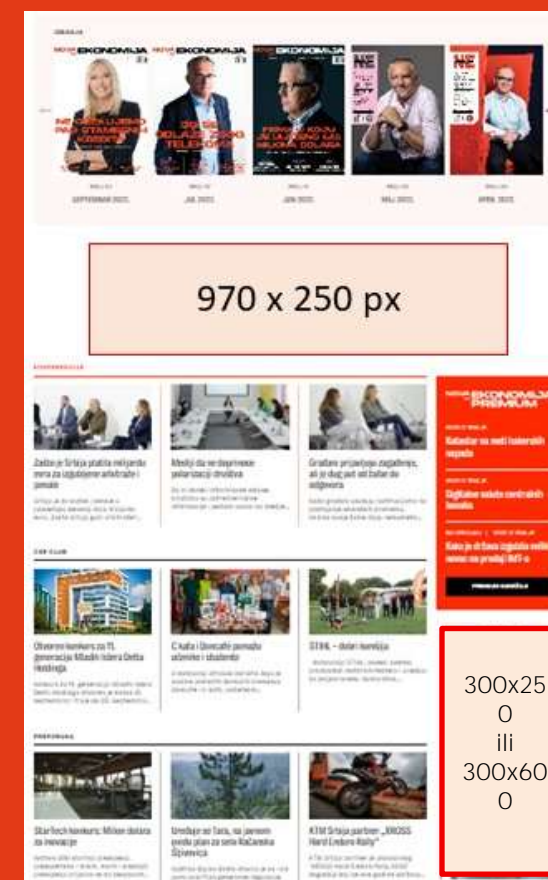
IZDANJA

NOVA EKONOMIJA

SEPTEMBAR 2023.

JUL 2023.

JUN 2023.

MAJ 2023.

APRIL 2023.

970 x 250 px

Zašto je Srbija platila milijarde evra za izgubljene arbitraže i penale

Mediji da ne doprinose polarizaciji društva

Građani prijavljuju zagađenje, ali je dug put od žalbe do odgovora

CSR CLUB

Otvoren konkurs za 11. generaciju Mladih lidera Delta Holdinga

C kafa i Doncafé pomažu učenike i studente

STIHL – dobri navodi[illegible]

PREPORUKA

StarTech konkurs: Milion dolara za inovacije

Uređaji od Tara, na jamenim poslu plan za sela Račanska Šljivovica

KTM Srbija partner „XROSS Hard Enduro Rally"

NOVA EKONOMIJA PREMIUM

Kalendar za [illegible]

Digitalne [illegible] centralnih banaka

Kako je država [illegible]

300x250 ili 300x600